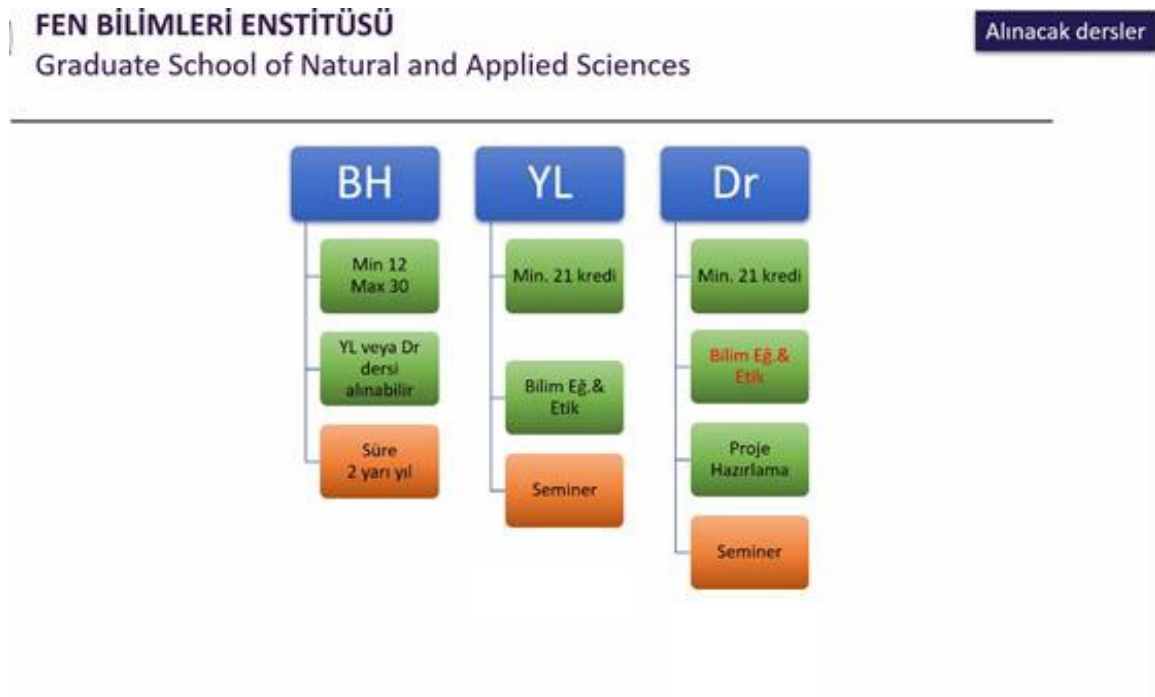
FEN BİLİMLERİ ENSTİTÜSÜ
Graduate School of Natural and Applied Sciences

Alınacak dersler

BH

Min 12
Max 30

YL veya Dr dersi alınabilir

Süre
2 yarı yıl

YL

Min. 21 kredi

Bilim Eğ.&
Etik

Seminer

Dr

Min. 21 kredi

Bilim Eğ.&
Etik

Proje
Hazırlama

Seminer